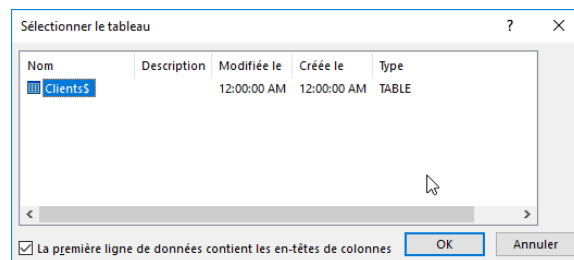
Sélectionner le tableau

?

×

| Nom | Description | Modifiée le | Créée le | Type |
|---|---|---|---|---|
| Clients$ | | 12:00:00 AM | 12:00:00 AM | TABLE |

<

>

☑ La première ligne de données contient les en-têtes de colonnes

OK

Annuler